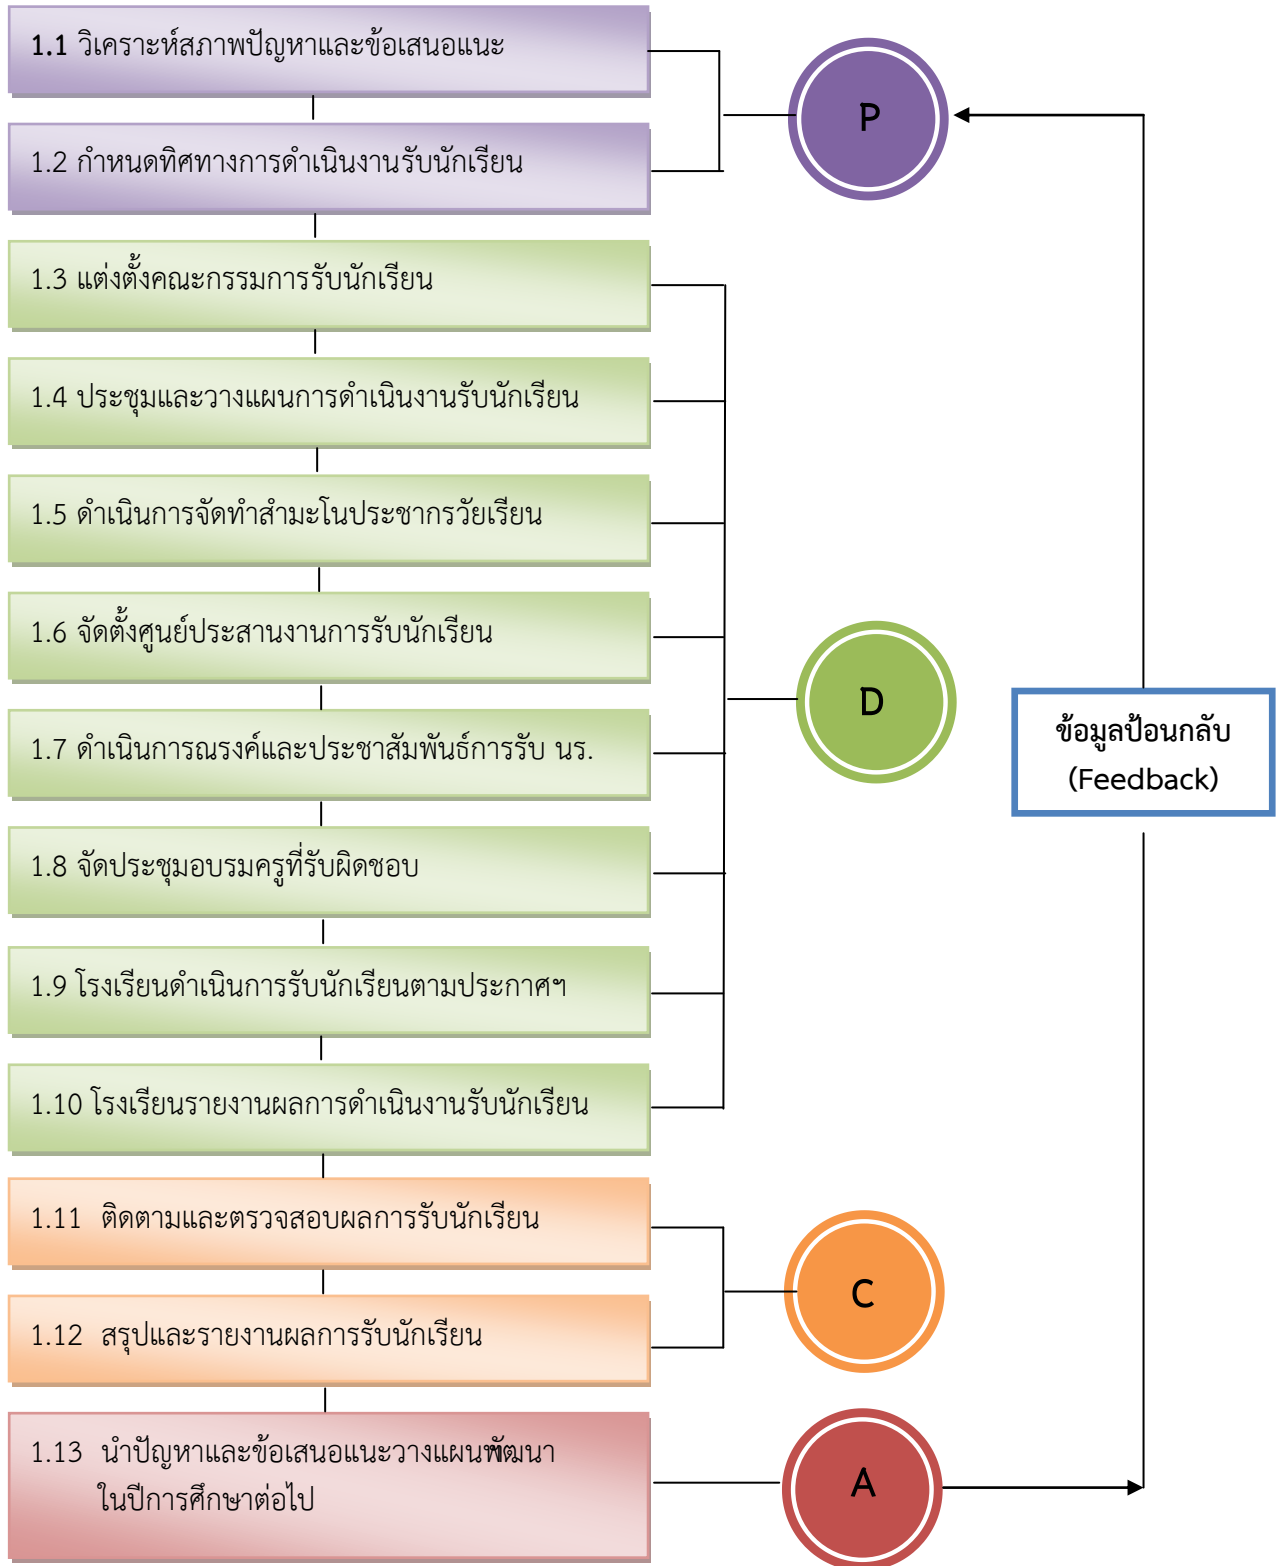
1.1 วิเคราะห์สภาพปัญหาและข้อเสนอแนะ

1.2 กำหนดทิศทางการดำเนินงานรับนักเรียน

P

1.3 แต่งตั้งคณะกรรมการรับนักเรียน

1.4 ประชุมและวางแผนการดำเนินงานรับนักเรียน

1.5 ดำเนินการจัดทำสำมะโนประชากรวัยเรียน

1.6 จัดตั้งศูนย์ประสานงานการรับนักเรียน

D

1.7 ดำเนินการณรงค์และประชาสัมพันธ์การรับ นร.

1.8 จัดประชุมอบรมครูที่รับผิดชอบ

1.9 โรงเรียนดำเนินการรับนักเรียนตามประกาศฯ

1.10 โรงเรียนรายงานผลการดำเนินงานรับนักเรียน

ข้อมูลป้อนกลับ (Feedback)

1.11 ติดตามและตรวจสอบผลการรับนักเรียน

1.12 สรุปและรายงานผลการรับนักเรียน

C

1.13 นำปัญหาและข้อเสนอแนะวางแผนพัฒนา ในปีการศึกษาต่อไป

A